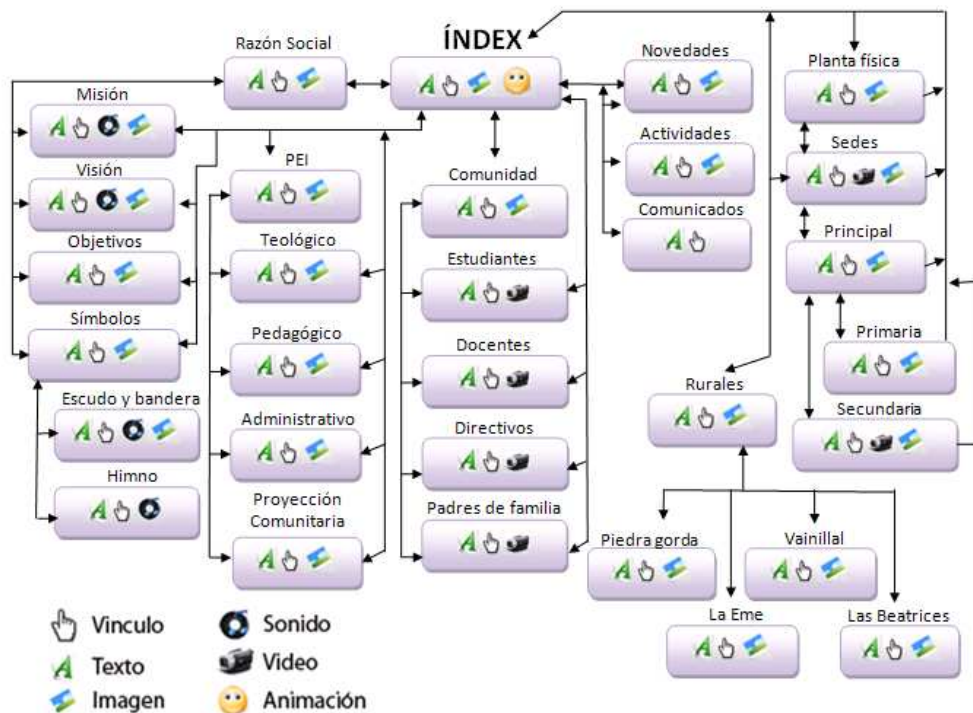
ÍNDEX

Razón Social

Misión

Visión

Objetivos

Símbolos

Escudo y bandera

Himno

PEI

Teológico

Pedagógico

Administrativo

Proyección Comunitaria

Comunidad

Estudiantes

Docentes

Directivos

Padres de familia

Novedades

Actividades

Comunicados

Planta física

Sedes

Principal

Primaria

Secundaria

Rurales

Piedra gorda

Vainillal

La Eme

Las Beatrices

Vinculo

Texto

Imagen

Sonido

Video

Animación